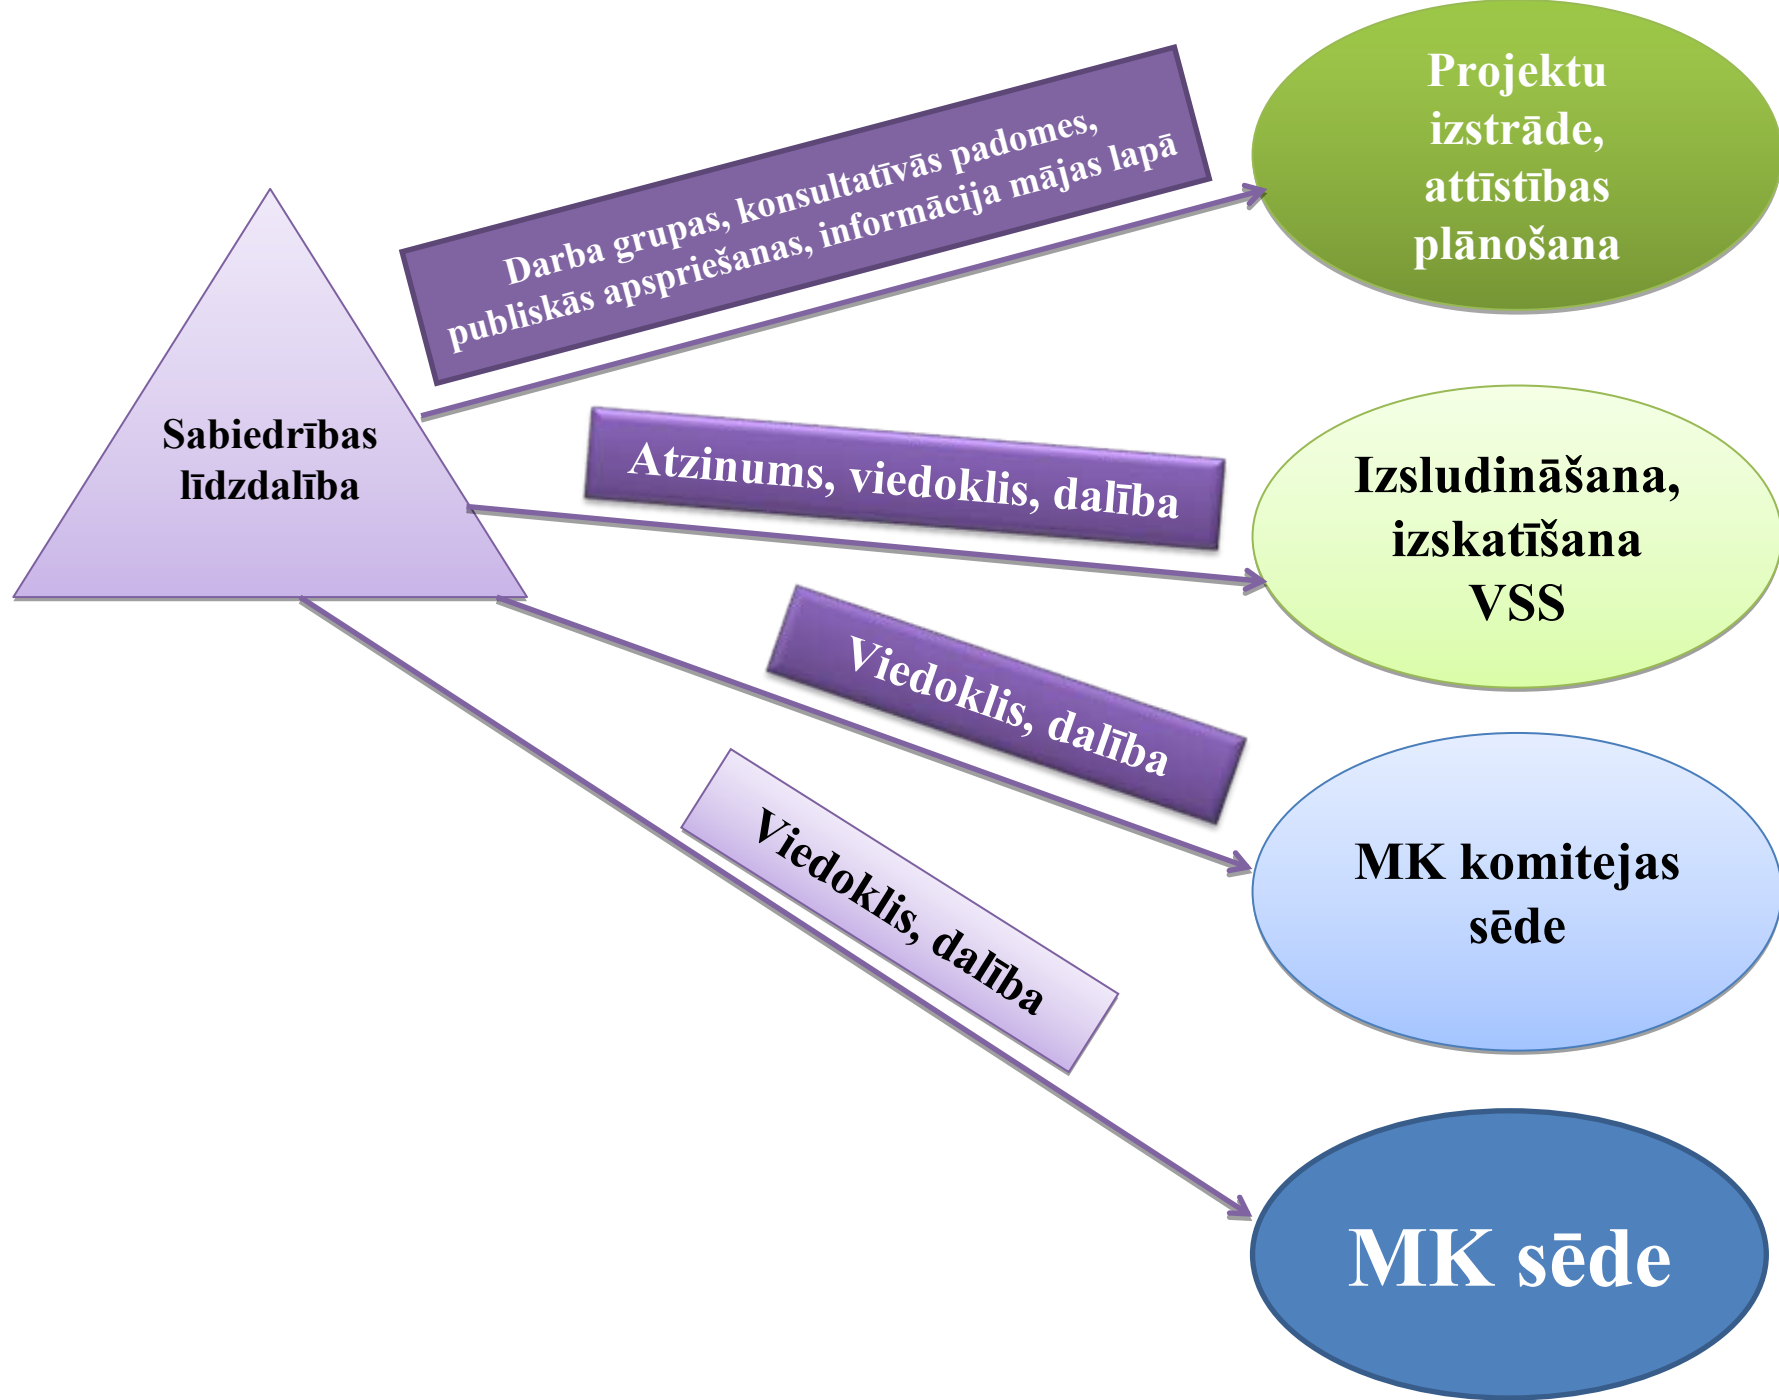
Sabiedrības līdzdalība

Darba grupas, konsultatīvās padomes, publiskās apspriešanas, informācija mājas lapā

Projektu izstrāde, attīstības plānošana

Atzinums, viedoklis, dalība

Izsludināšana, izskatīšana VSS

Viedoklis, dalība

MK komitejas sēde

Viedoklis, dalība

MK sēde